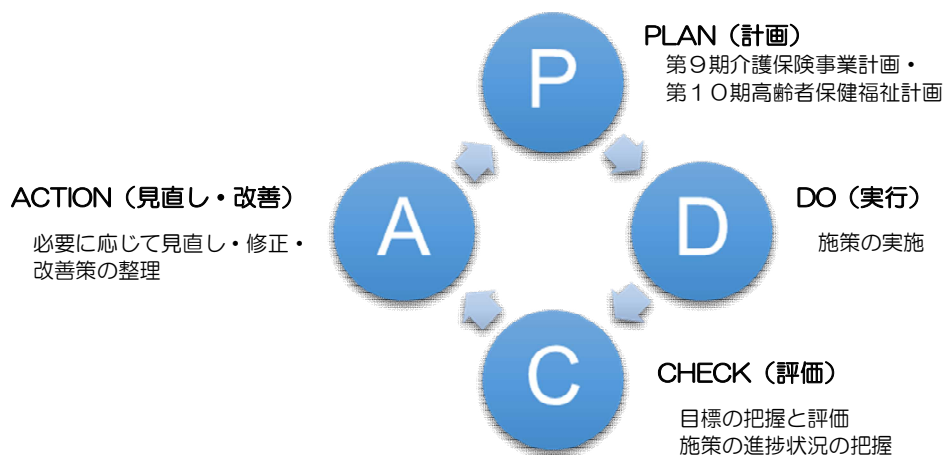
P

PLAN（計画）

第９期介護保険事業計画・
第１０期高齢者保健福祉計画

A

ACTION（見直し・改善）

必要に応じて見直し・修正・
改善策の整理

D

DO（実行）

施策の実施

C

CHECK（評価）

目標の把握と評価
施策の進捗状況の把握